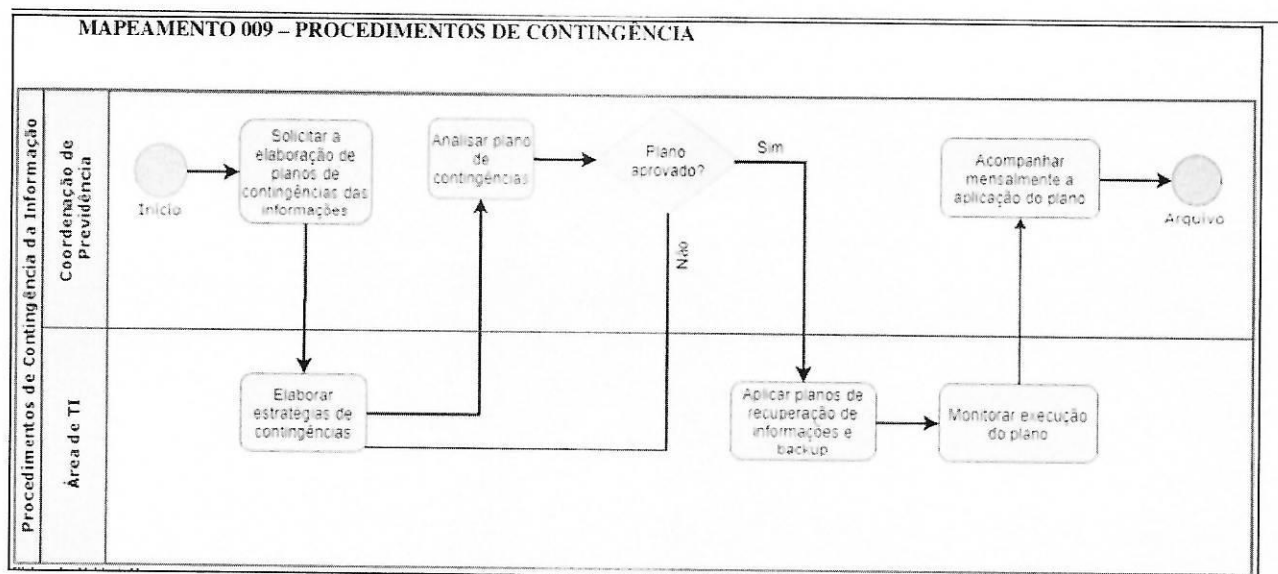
MAPEAMENTO 009 – PROCEDIMENTOS DE CONTINGÊNCIA

Procedimentos de Contingência da Informação

Coordenação de Previdência

Início

Solicitar a elaboração de planos de contingências das informações

Analisar plano de contingências

Plano aprovado?

Sim

Não

Acompanhar mensalmente a aplicação do plano

Arquivo

Área de TI

Elaborar estrategias de contingências

Aplicar planos de recuperação de informações e backup

Monitorar execução do plano